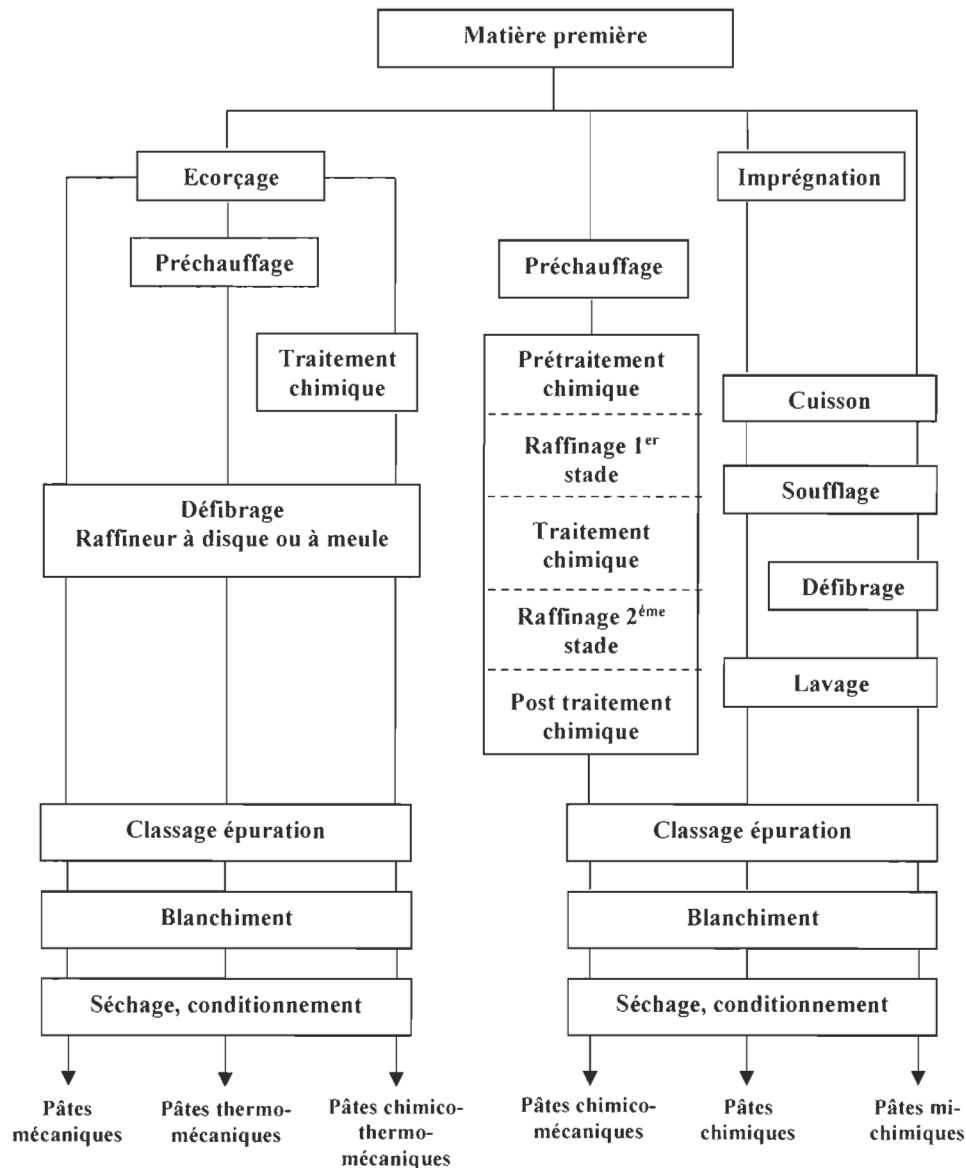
Matière première

Ecorçage

Imprégnation

Préchauffage

Préchauffage

Traitement chimique

Prétraitement chimique

Raffinage 1$^{er}$ stade

Traitement chimique

Raffinage 2$^{éme}$ stade

Post traitement chimique

Cuisson

Soufflage

Défibrage

Lavage

Défibrage Raffineur à disque ou à meule

Classage épuration

Classage épuration

Blanchiment

Blanchiment

Séchage, conditionnement

Séchage, conditionnement

Pâtes mécaniques

Pâtes thermo-mécaniques

Pâtes chimico-thermo-mécaniques

Pâtes chimico-mécaniques

Pâtes chimiques

Pâtes mi-chimiques